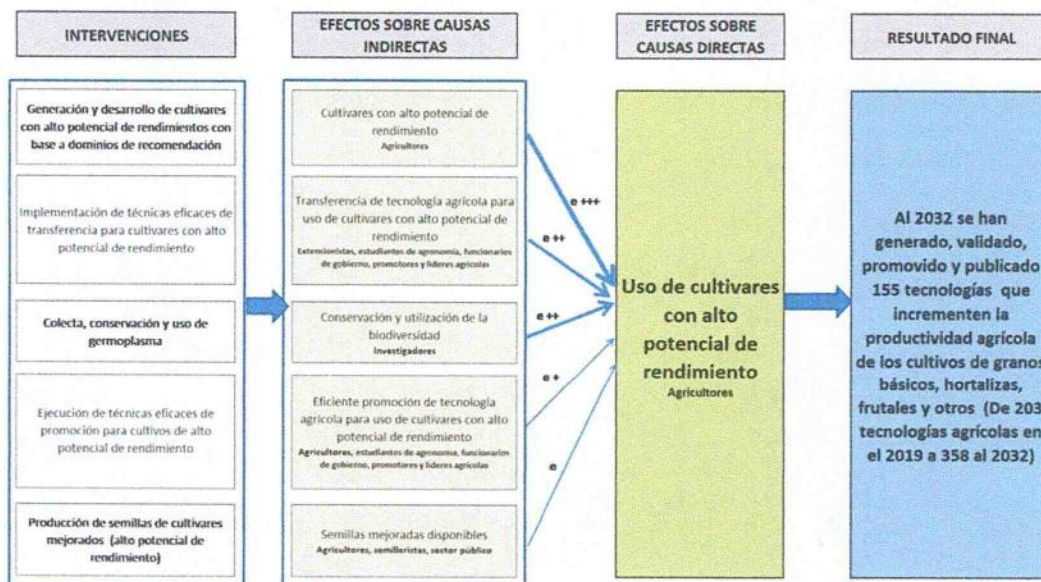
INTERVENCIONES

EFECTOS SOBRE CAUSAS INDIRECTAS

EFECTOS SOBRE CAUSAS DIRECTAS

RESULTADO FINAL

Generación y desarrollo de cultivares con alto potencial de rendimientos con base a dominios de recomendación

Implementación de técnicas eficaces de transferencia para cultivares con alto potencial de rendimiento

Colecta, conservación y uso de germoplasma

Ejecución de técnicas eficaces de promoción para cultivos de alto potencial de rendimiento

Producción de semillas de cultivares mejorados (alto potencial de rendimiento)

Cultivares con alto potencial de rendimiento
Agricultores

Transferencia de tecnología agrícola para uso de cultivares con alto potencial de rendimiento
Extensionistas, estudiantes de agronomía, funcionarios de gobierno, promotores y líderes agrícolas

Conservación y utilización de la biodiversidad
Investigadores

Eficiente promoción de tecnología agrícola para uso de cultivares con alto potencial de rendimiento
Agricultores, estudiantes de agronomía, funcionarios de gobierno, promotores y líderes agrícolas

Semillas mejoradas disponibles
Agricultores, semilleristas, sector público

e +++

e ++

e ++

e +

e

Uso de cultivares con alto potencial de rendimiento
Agricultores

Al 2032 se han generado, validado, promovido y publicado 155 tecnologías que incrementen la productividad agrícola de los cultivos de granos básicos, hortalizas, frutales y otros (De 203 tecnologías agrícolas en el 2019 a 358 al 2032)